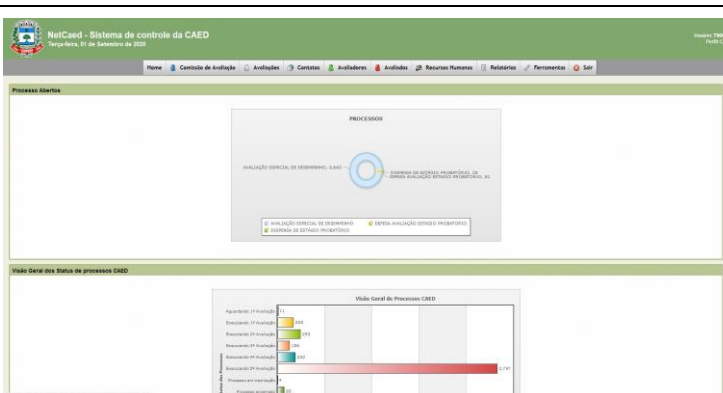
NetCaed - Sistema de controle da CAED
Terça-feira, 01 de Setembro de 2020

Usuário: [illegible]
Perfil: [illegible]

Home | Comissão de Avaliação | Avaliações | Contatos | Avaliadores | Avaliados | Recursos Humanos | Relatórios | Ferramentas | Sair

Processos Abertos

PROCESSOS

AVALIAÇÃO ESPECIAL DE DESEMPENHO, 3.643

DISPENSA DE ESTÁGIO PROBATÓRIO, 18
DEFESA AVALIAÇÃO ESTÁGIO PROBATÓRIO, 61

AVALIAÇÃO ESPECIAL DE DESEMPENHO
DEFESA AVALIAÇÃO ESTÁGIO PROBATÓRIO
DISPENSA DE ESTÁGIO PROBATÓRIO

Visão Geral dos Status de processos CAED

Visão Geral de Processos CAED

Aguardando 1ª Avaliação 11
Executando 1ª Avaliação 203
Executando 2ª Avaliação 293
Executando 3ª Avaliação 186
Executando 4ª Avaliação 203
Executando 5ª Avaliação 2.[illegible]
Processo em manutenção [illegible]
Processo arquivado 30

Status dos Processos